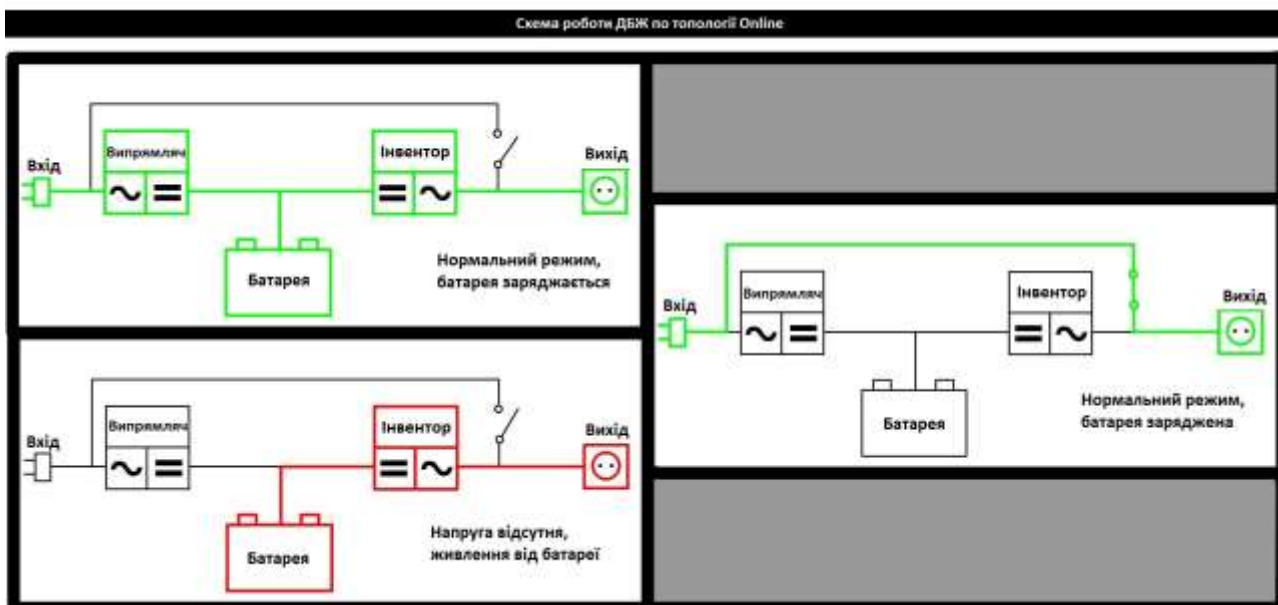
Схема роботи ДБЖ по топології Online

Вхід

Випрямляч

Інвентор

Вихід

Батарея

Нормальний режим, батарея заряджається

Вхід

Випрямляч

Інвентор

Вихід

Батарея

Напруга відсутня, живлення від батареї

Вхід

Випрямляч

Інвентор

Вихід

Батарея

Нормальний режим, батарея заряджена